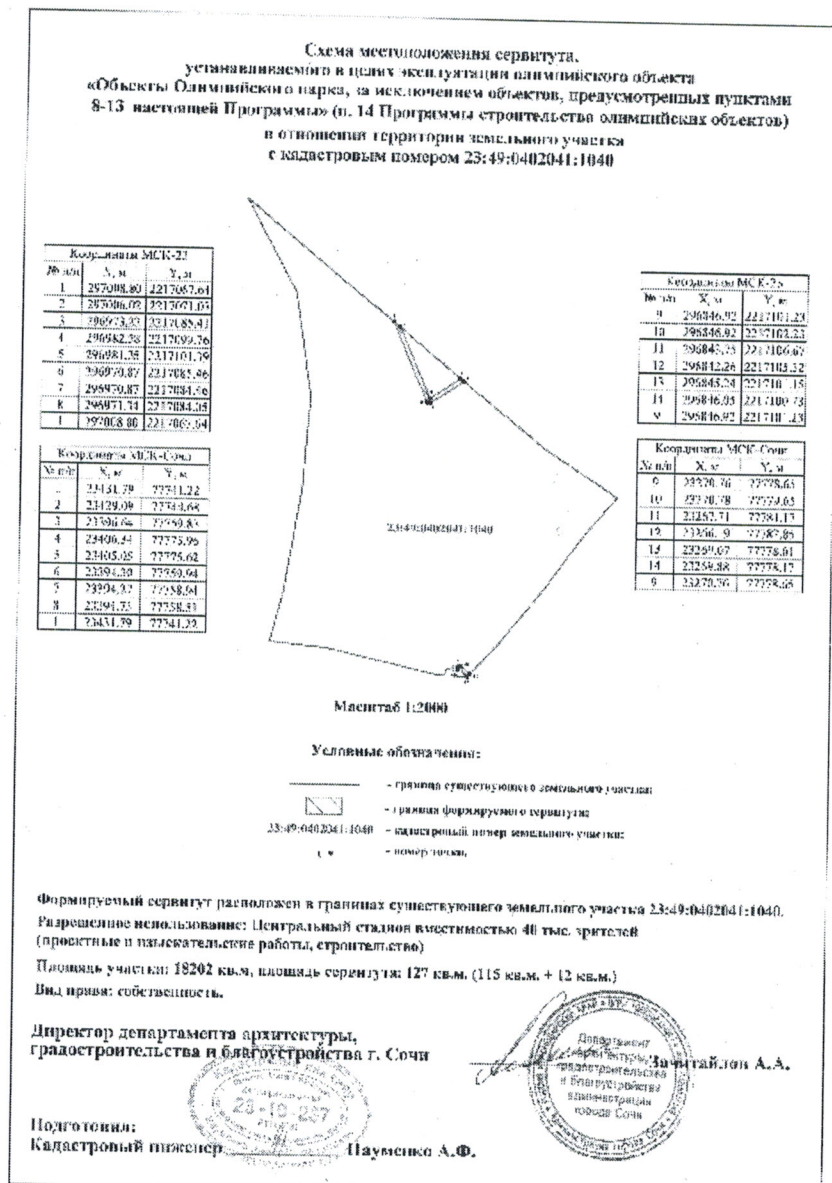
Схема местоположения сервитута, устанавливаемого в целях эксплуатации олимпийского объекта «Объекты Олимпийского парка, за исключением объектов, предусмотренных пунктами 8-13 настоящей Программы» (п. 14 Программы строительства олимпийских объектов) в отношении территории земельного участка с кадастровым номером 23:49:0402041:1040

| Координаты МСК-23 | | |
|---|---|---|
| № п/п | X, м | Y, м |
| 1 | 297008.80 | 2217067.61 |
| 2 | 297006.02 | 2217071.03 |
| 3 | 296973.23 | 2217085.41 |
| 4 | 296982.38 | 2217099.76 |
| 5 | 296981.35 | 2217101.79 |
| 6 | 296970.87 | 2217085.96 |
| 7 | 296970.87 | 2217084.56 |
| 8 | 296971.74 | 2217084.05 |
| 1 | 297008.80 | 2217067.61 |

| Координаты МСК-Сочи | | |
|---|---|---|
| № п/п | X, м | Y, м |
| 1 | 23431.79 | 77741.22 |
| 2 | 23429.09 | 77744.68 |
| 3 | 23396.66 | 77759.83 |
| 4 | 23406.34 | 77773.96 |
| 5 | 23405.05 | 77775.62 |
| 6 | 23394.30 | 77759.94 |
| 7 | 23394.32 | 77758.61 |
| 8 | 23394.73 | 77758.51 |
| 1 | 23431.79 | 77741.22 |

| Координаты МСК-23 | | |
|---|---|---|
| № п/п | X, м | Y, м |
| 9 | 296846.92 | 2217101.23 |
| 10 | 296846.92 | 2217103.23 |
| 11 | 296845.73 | 2217106.67 |
| 12 | 296842.26 | 2217103.32 |
| 13 | 296845.24 | 2217101.15 |
| 14 | 296846.05 | 2217100.73 |
| 9 | 296846.92 | 2217101.23 |

| Координаты МСК-Сочи | | |
|---|---|---|
| № п/п | X, м | Y, м |
| 9 | 23270.76 | 77778.63 |
| 10 | 23270.78 | 77779.63 |
| 11 | 23257.71 | 77781.17 |
| 12 | 23256.9 | 77782.86 |
| 13 | 23259.07 | 77778.61 |
| 14 | 23259.88 | 77778.17 |
| 9 | 23270.76 | 77778.63 |

23:49:0402041:1040

Масштаб 1:2000

Условные обозначения:

- граница существующего земельного участка;
- граница формируемого сервитута;
23:49:0402041:1040 - кадастровый номер земельного участка;
- номер точки.

Формируемый сервитут расположен в границах существующего земельного участка 23:49:0402041:1040.
Разрешенное использование: Центральный стадион вместимостью 40 тыс. зрителей (проектные и изыскательские работы, строительство)
Площадь участка: 18202 кв.м, площадь сервитута: 127 кв.м. (115 кв.м. + 12 кв.м.)
Вид права: собственность.

Директор департамента архитектуры, градостроительства и благоустройства г. Сочи
Зачитайлов А.А.

Департамент архитектуры, градостроительства и благоустройства администрации города Сочи

23-10-2007

Подготовил:
Кадастровый инженер Науменко А.Ф.